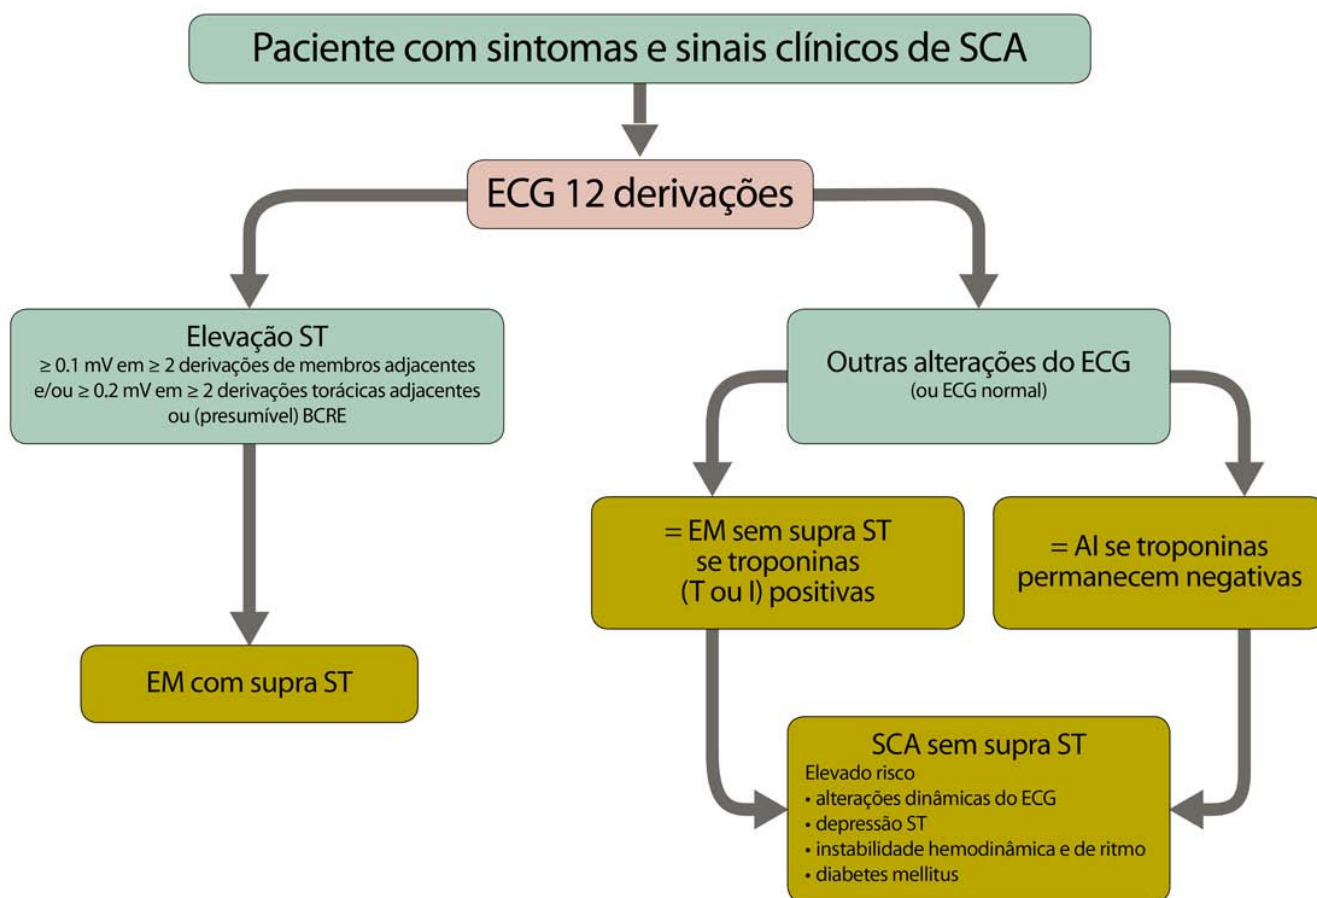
Paciente com sintomas e sinais clínicos de SCA

ECG 12 derivações

Elevação ST
$\geq$ 0.1 mV em $\geq$ 2 derivações de membros adjacentes e/ou $\geq$ 0.2 mV em $\geq$ 2 derivações torácicas adjacentes ou (presumível) BCRE

EM com supra ST

Outras alterações do ECG
(ou ECG normal)

= EM sem supra ST se troponinas (T ou I) positivas

= AI se troponinas permanecem negativas

SCA sem supra ST
Elevado risco
• alterações dinâmicas do ECG
• depressão ST
• instabilidade hemodinâmica e de ritmo
• diabetes mellitus